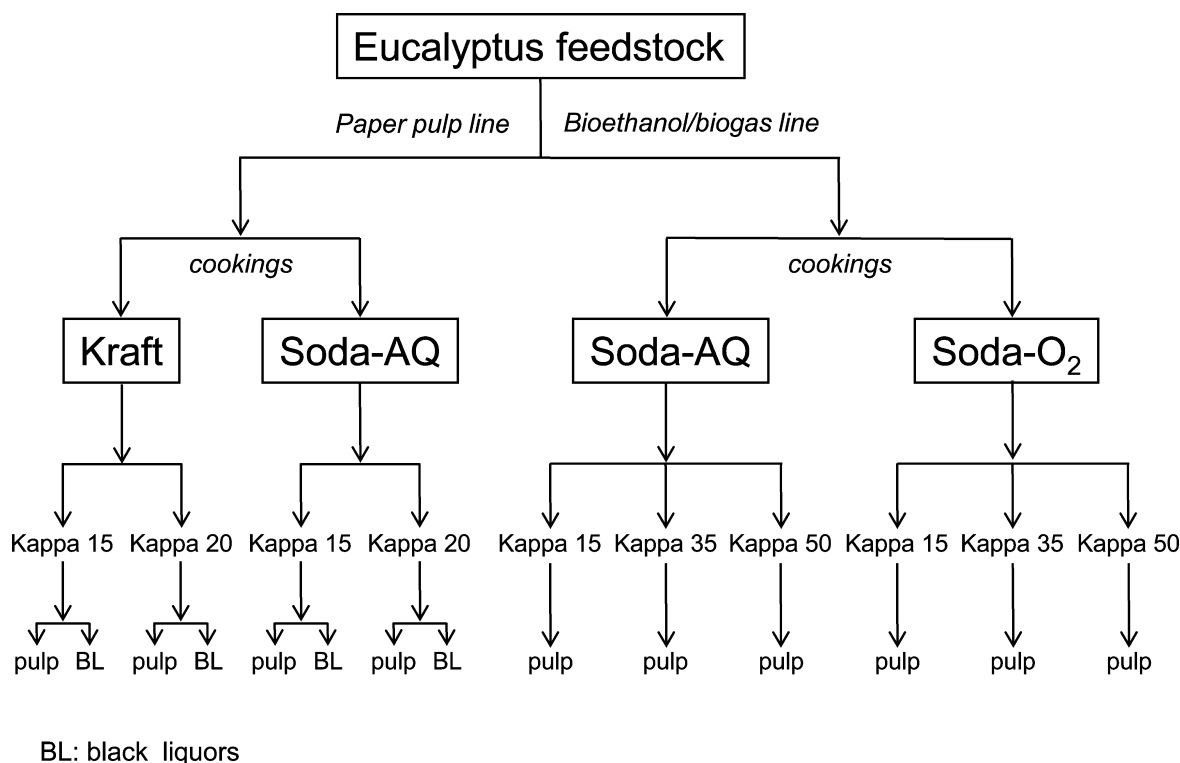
Eucalyptus feedstock

Paper pulp line

Bioethanol/biogas line

cookings

cookings

Kraft

Soda-AQ

Soda-AQ

Soda-$O_2$

Kappa 15 Kappa 20 Kappa 15 Kappa 20 Kappa 15 Kappa 35 Kappa 50 Kappa 15 Kappa 35 Kappa 50

pulp BL pulp BL pulp BL pulp BL pulp pulp pulp pulp pulp pulp

BL: black liquors